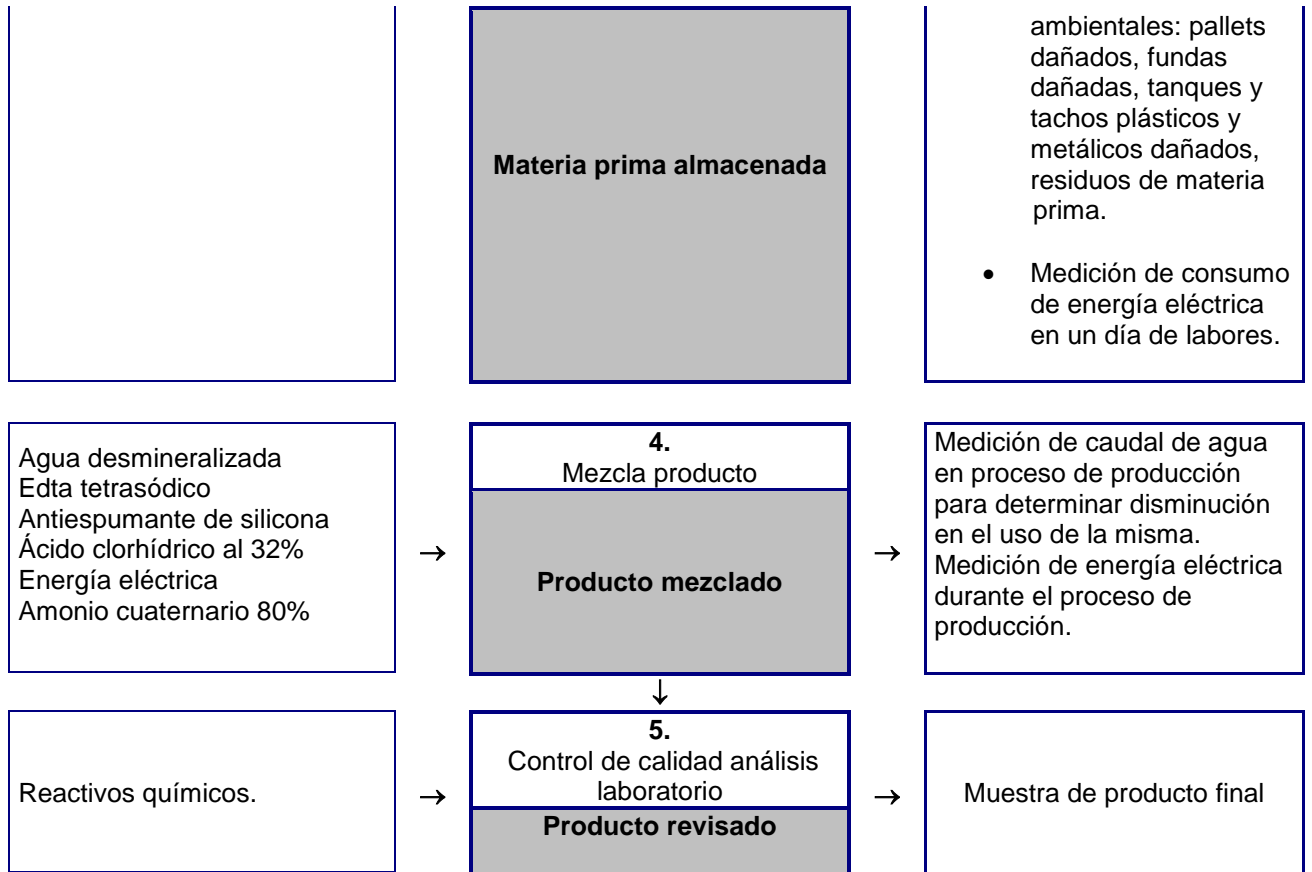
Materia prima almacenada

ambientales: pallets dañados, fundas dañadas, tanques y tachos plásticos y metálicos dañados, residuos de materia prima.

- Medición de consumo de energía eléctrica en un día de labores.

Agua desmineralizada
Edta tetrasódico
Antiespumante de silicona
Ácido clorhídrico al 32%
Energía eléctrica
Amonio cuaternario 80%

→

**4.**
Mezcla producto

**Producto mezclado**

→

Medición de caudal de agua en proceso de producción para determinar disminución en el uso de la misma. Medición de energía eléctrica durante el proceso de producción.

↓

Reactivos químicos.

→

**5.**
Control de calidad análisis laboratorio

**Producto revisado**

→

Muestra de producto final